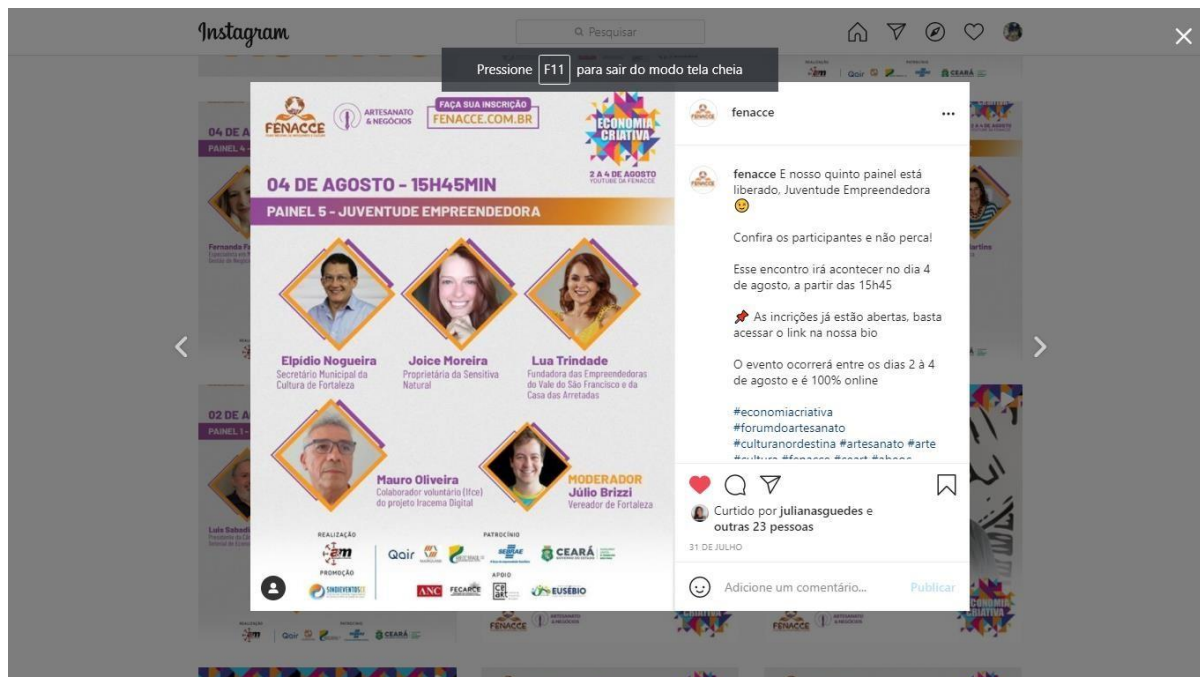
Instagram

Pesquisar

Pressione F11 para sair do modo tela cheia

FENACCE

ARTESANATO & NEGÓCIOS

FAÇA SUA INSCRIÇÃO
FENACCE.COM.BR

ECONOMIA CRIATIVA
2 A 4 DE AGOSTO
YOUTUBE DA FENACCE

04 DE AGOSTO - 15H45MIN

PAINEL 5 - JUVENTUDE EMPREENDEDORA

Elpídio Nogueira
Secretário Municipal da Cultura de Fortaleza

Joice Moreira
Proprietária da Sensitiva Natural

Lua Trindade
Fundadora das Empreendedoras do Vale do São Francisco e da Casa das Arretadas

Mauro Oliveira
Colaborador voluntário (Ifce) do projeto Iracema Digital

MODERADOR
Júlio Brizzi
Vereador de Fortaleza

REALIZAÇÃO
PROMOÇÃO
SINDIEVENTOS
PATROCÍNIO
Qair
SEBRAE
CEARÁ
APOIO
ANC
FECARCE
EUSÉBIO

fenacce

fenacce E nosso quinto painel está liberado, Juventude Empreendedora 😉

Confira os participantes e não perca!

Esse encontro irá acontecer no dia 4 de agosto, a partir das 15h45

📌 As incrições já estão abertas, basta acessar o link na nossa bio

O evento ocorrerá entre os dias 2 à 4 de agosto e é 100% online

#economiacriativa
#forumdoartesanato
#culturanordestina #artesanato #arte
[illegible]

Curtido por julianasguedes e outras 23 pessoas

31 DE JULHO

Adicione um comentário...

Publicar

04 DE A
PAINEL 4
Fernando F
02 DE A
PAINEL 1
Luis Sabadi
Martins